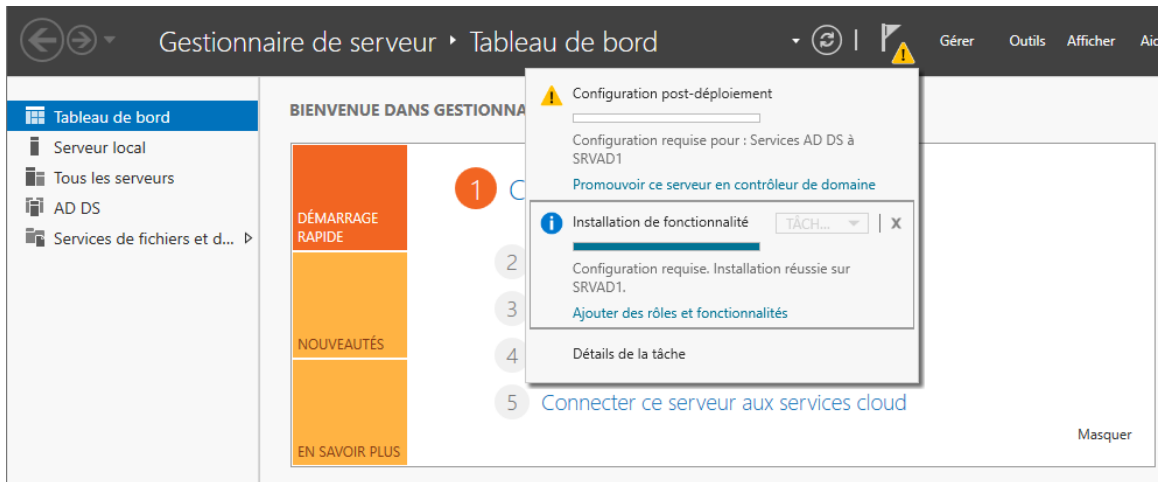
Gestionnaire de serveur ‣ Tableau de bord

Gérer Outils Afficher Aid

Tableau de bord
Serveur local
Tous les serveurs
AD DS
Services de fichiers et d...

BIENVENUE DANS GESTIONNA

DÉMARRAGE RAPIDE

NOUVEAUTÉS

EN SAVOIR PLUS

1 C

2

3

4

5 Connecter ce serveur aux services cloud

Masquer

Configuration post-déploiement

Configuration requise pour : Services AD DS à SRVAD1

Promouvoir ce serveur en contrôleur de domaine

Installation de fonctionnalité TÂCH... X

Configuration requise. Installation réussie sur SRVAD1.

Ajouter des rôles et fonctionnalités

Détails de la tâche